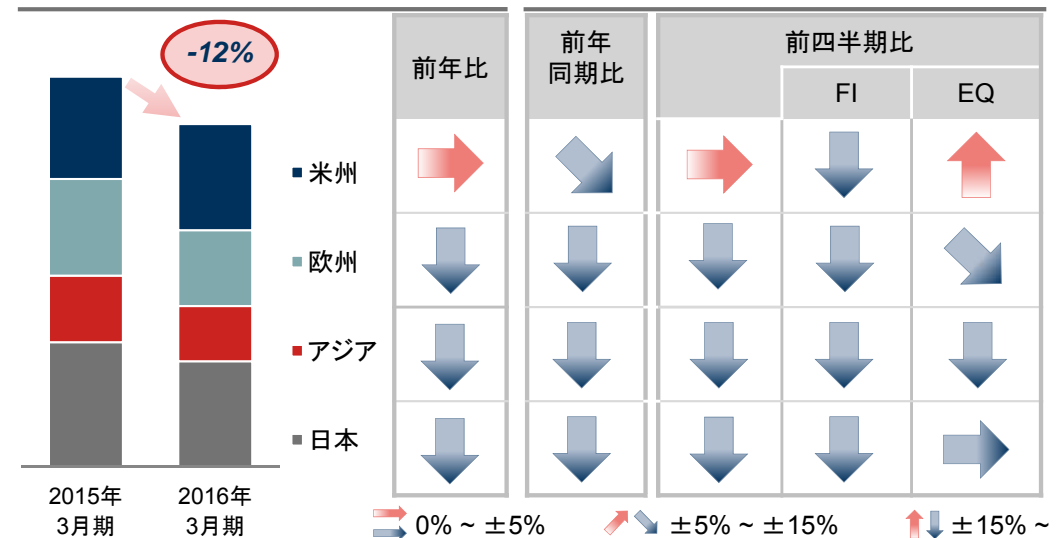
-12%

■ 米州
■ 欧州
■ アジア
■ 日本

2015年 3月期

2016年 3月期

| | 前年比 | 前年同期比 | 前四半期比 | FI | EQ |
|---|---|---|---|---|---|
| 米州 | | | | | |
| 欧州 | | | | | |
| アジア | | | | | |
| 日本 | | | | | |

0% ~ ±5%　±5% ~ ±15%　±15% ~